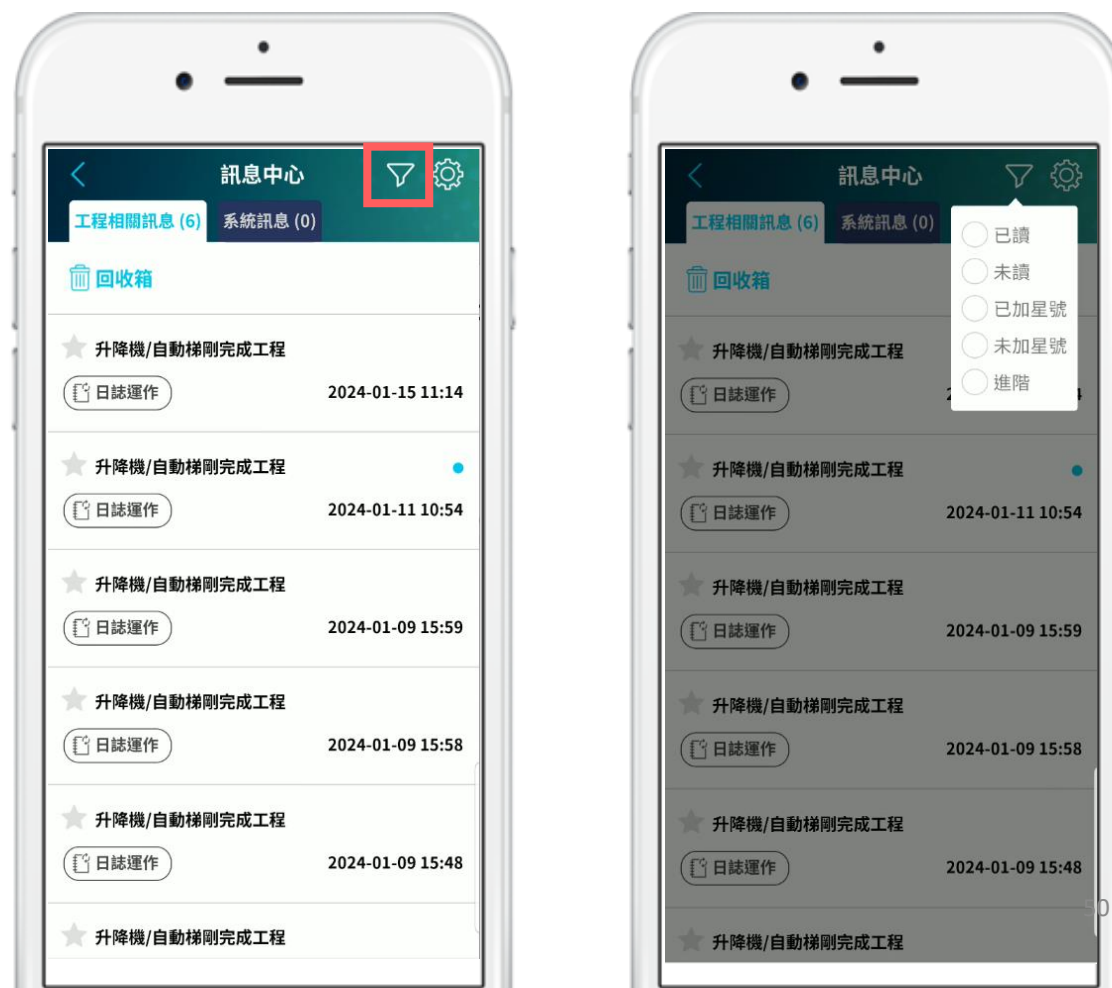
訊息中心

工程相關訊息 (6) 系統訊息 (0)

回收箱

升降機/自動梯剛完成工程
日誌運作 2024-01-15 11:14

升降機/自動梯剛完成工程
日誌運作 2024-01-11 10:54

升降機/自動梯剛完成工程
日誌運作 2024-01-09 15:59

升降機/自動梯剛完成工程
日誌運作 2024-01-09 15:58

升降機/自動梯剛完成工程
日誌運作 2024-01-09 15:48

升降機/自動梯剛完成工程

訊息中心

工程相關訊息 (6) 系統訊息 (0)

已讀
未讀
已加星號
未加星號
進階

回收箱

升降機/自動梯剛完成工程
日誌運作 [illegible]4

升降機/自動梯剛完成工程
日誌運作 2024-01-11 10:54

升降機/自動梯剛完成工程
日誌運作 2024-01-09 15:59

升降機/自動梯剛完成工程
日誌運作 2024-01-09 15:58

升降機/自動梯剛完成工程
日誌運作 2024-01-09 15:48

升降機/自動梯剛完成工程